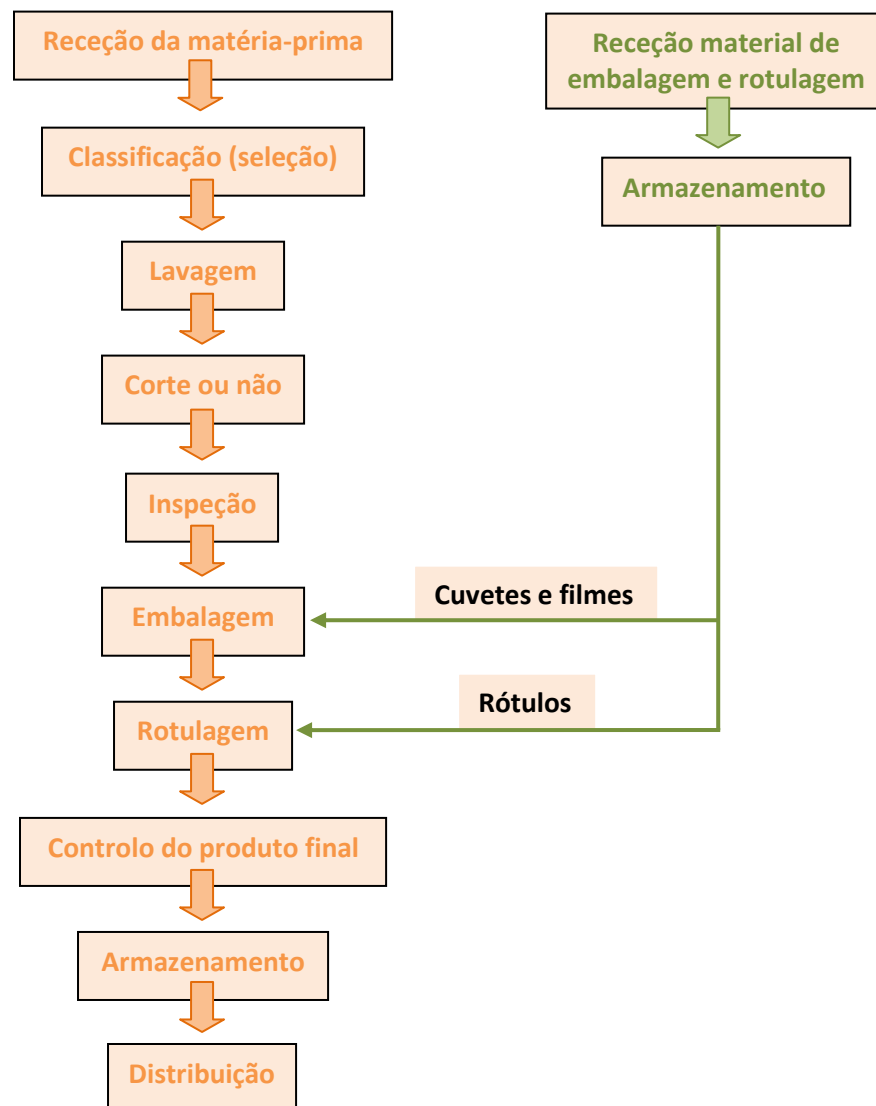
Receção da matéria-prima

Classificação (seleção)

Lavagem

Corte ou não

Inspeção

Embalagem

Rotulagem

Controlo do produto final

Armazenamento

Distribuição

Receção material de embalagem e rotulagem

Armazenamento

Cuvetes e filmes

Rótulos